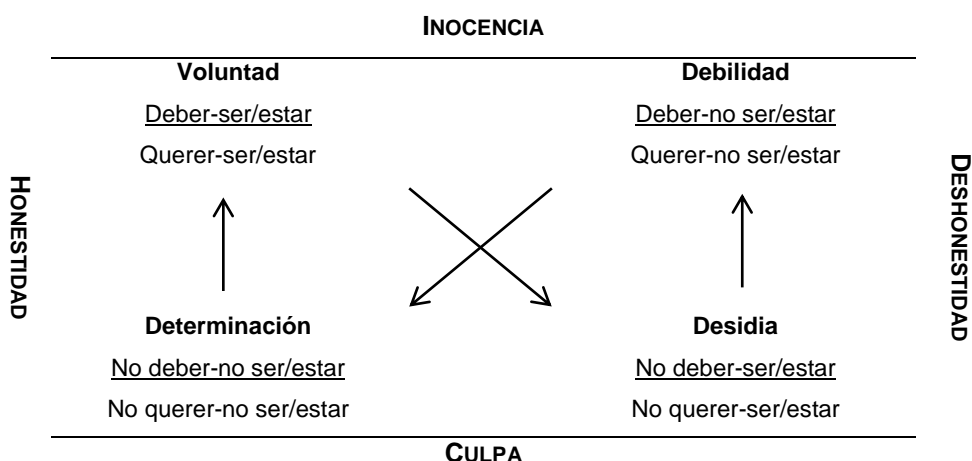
INOCENCIA

HONESTIDAD

Voluntad
Deber-ser/estar
Querer-ser/estar

Debilidad
Deber-no ser/estar
Querer-no ser/estar

DESHONESTIDAD

Determinación
No deber-no ser/estar
No querer-no ser/estar

Desidia
No deber-ser/estar
No querer-ser/estar

CULPA